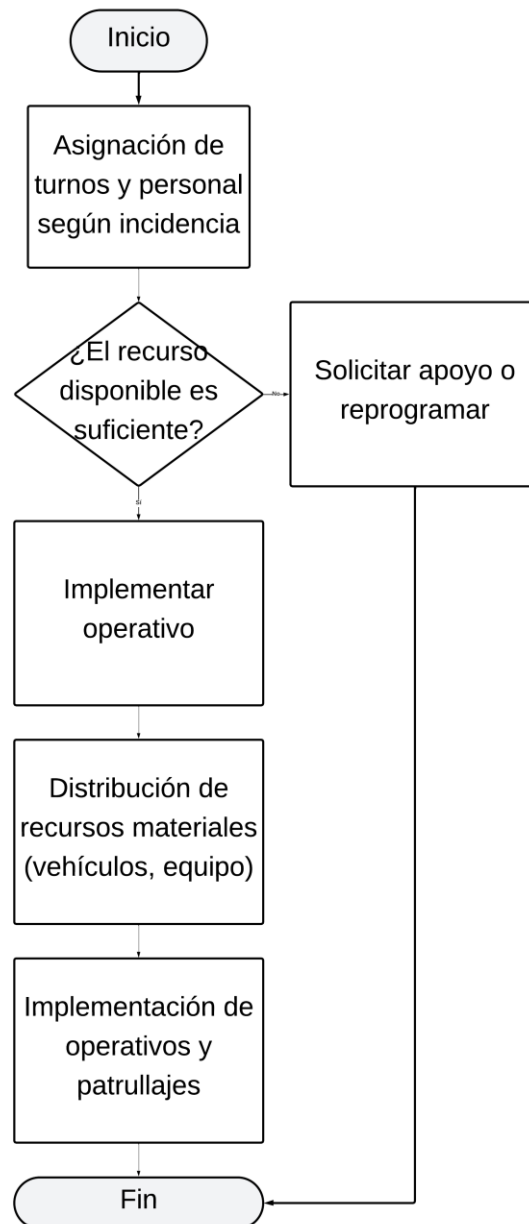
Inicio

Asignación de turnos y personal según incidencia

¿El recurso disponible es suficiente?

No

Solicitar apoyo o reprogramar

Sí

Implementar operativo

Distribución de recursos materiales (vehículos, equipo)

Implementación de operativos y patrullajes

Fin